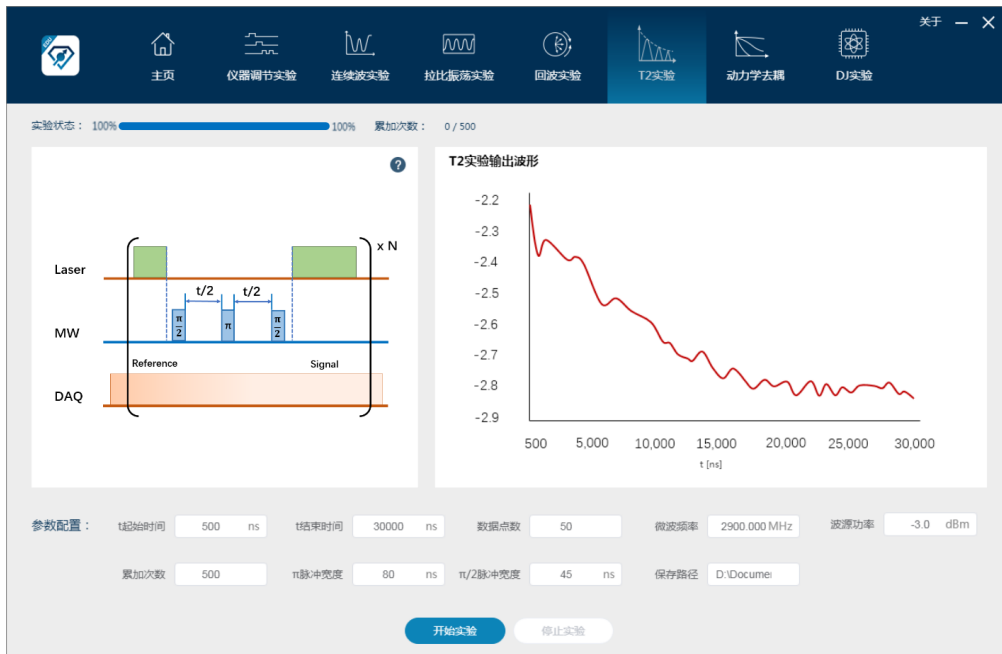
关于

主页 仪器调节实验 连续波实验 拉比振荡实验 回波实验 T2实验 动力学去耦 DJ实验

实验状态： 100% 100% 累加次数： 0 / 500

?

x N

Laser

t/2 t/2

MW

$\frac{\pi}{2}$ $\pi$ $\frac{\pi}{2}$

Reference Signal

DAQ

T2实验输出波形

-2.2
-2.3
-2.4
-2.5
-2.6
-2.7
-2.8
-2.9

500 5,000 10,000 15,000 20,000 25,000 30,000

t [ns]

参数配置： t起始时间 500 ns t结束时间 30000 ns 数据点数 50 微波频率 2900.000 MHz 波源功率 -3.0 dBm

累加次数 500 π脉冲宽度 80 ns π/2脉冲宽度 45 ns 保存路径 D:\Documei

开始实验 停止实验